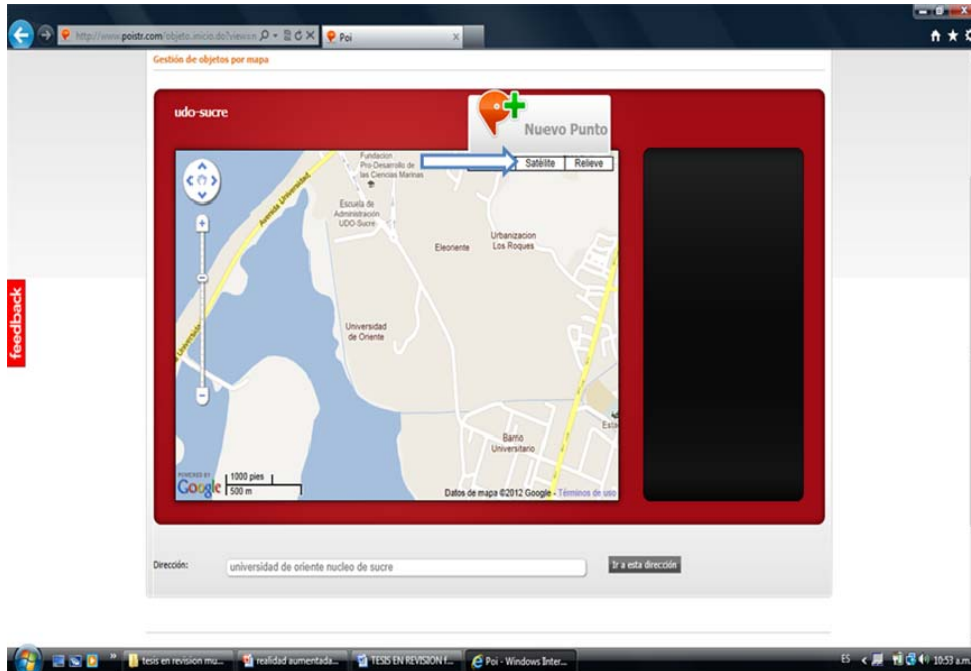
http://www.poistr.com/objeto.inicio.do?views=
Poi

Gestión de objetos por mapa

udo-sucre

Nuevo Punto

Satélite | Relieve

Fundacion Pro-Desarrollo de las Ciencias Marinas
Avenida Universidad
Escuela de Administración UDO-Sucre
Eloriente
Urbanizacion Los Roques
Universidad de Oriente
Universidad
Barrio Universitario
Esta

POWERED BY Google
1000 pies
500 m
Datos de mapa ©2012 Google - Términos de uso

feedback

Dirección: universidad de oriente nucleo de sucre
Ir a esta dirección

tesis en revision mu...
realidad aumentada...
TESIS EN REVISION f...
Poi - Windows Inter...
ES
10:53 a.m.